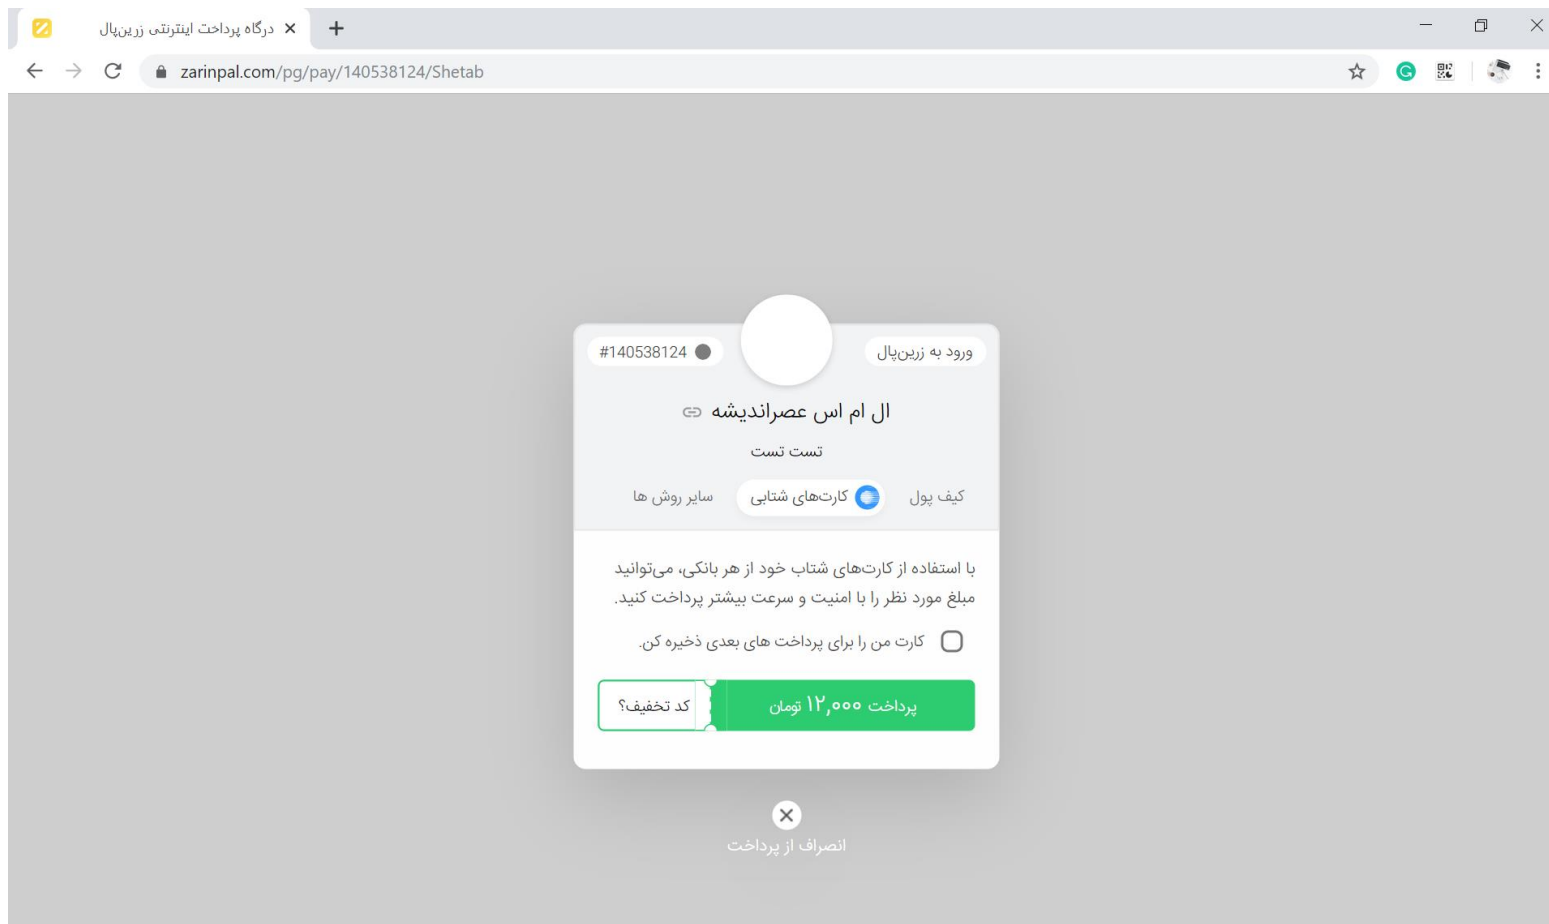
درگاه پرداخت اینترنتی زرین‌پال

zarinpal.com/pg/pay/140538124/Shetab

#140538124

ورود به زرین‌پال

ال ام اس عصراندیشه

تست تست

کیف پول کارت‌های شتابی سایر روش ها

با استفاده از کارت‌های شتاب خود از هر بانکی، می‌توانید مبلغ مورد نظر را با امنیت و سرعت بیشتر پرداخت کنید.

کارت من را برای پرداخت های بعدی ذخیره کن.

پرداخت ۱۲,۰۰۰ تومان

کد تخفیف؟

انصراف از پرداخت